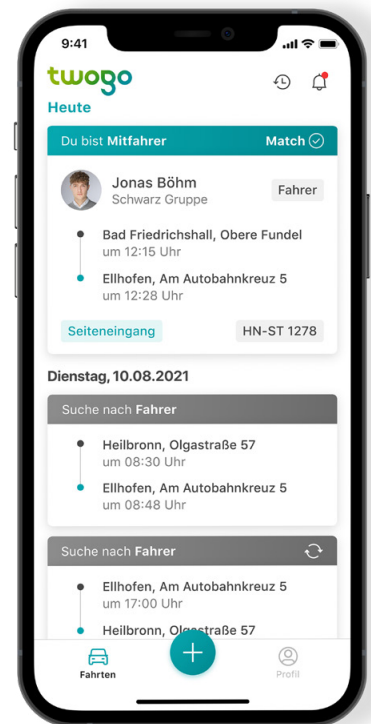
9:41

twogo

Heute

Du bist Mitfahrer

Match

Jonas Böhm
Schwarz Gruppe

Fahrer

Bad Friedrichshall, Obere Fundel
um 12:15 Uhr

Ellhofen, Am Autobahnkreuz 5
um 12:28 Uhr

Seiteneingang

HN-ST 1278

Dienstag, 10.08.2021

Suche nach Fahrer

Heilbronn, Olgastraße 57
um 08:30 Uhr

Ellhofen, Am Autobahnkreuz 5
um 08:48 Uhr

Suche nach Fahrer

Ellhofen, Am Autobahnkreuz 5
um 17:00 Uhr

Heilbronn, Olgastraße 57

Fahrten

Profil